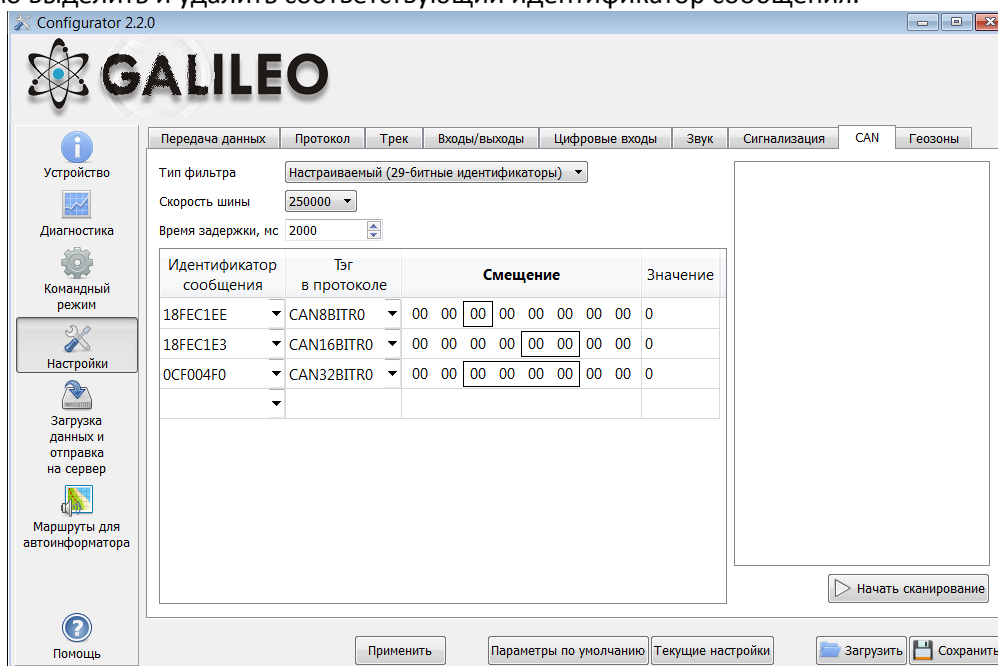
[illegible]

Configurator 2.2.0

GALILEO

Устройство

Диагностика

Командный режим

Настройки

Загрузка данных и отправка на сервер

Маршруты для автоинформатора

Помощь

Передача данных | Протокол | Трек | Входы/выходы | Цифровые входы | Звук | Сигнализация | CAN | Геозоны

Тип фильтра Настраиваемый (29-битные идентификаторы)

Скорость шины 250000

Время задержки, мс 2000

| Идентификатор сообщения | Тэг в протоколе | Смещение | Значение |
|---|---|---|---|
| 18FEC1EE | CAN8BITR0 | 00 00 00 00 00 00 00 00 | 0 |
| 18FEC1E3 | CAN16BITR0 | 00 00 00 00 00 00 00 00 | 0 |
| 0CF004F0 | CAN32BITR0 | 00 00 00 00 00 00 00 00 | 0 |
| | | | |

Начать сканирование

Применить | Параметры по умолчанию | Текущие настройки | Загрузить | Сохранить